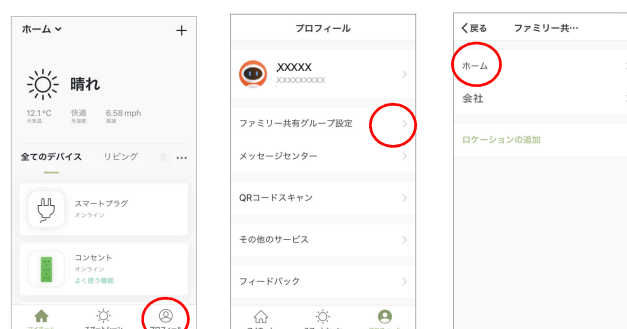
ホーム ⌄
+

晴れ

12.1°C
外気温
快適
外気質
6.58 mph
風速

全てのデバイス
リビング
主
···

スマートプラグ
オンライン

コンセント
オンライン
よく使う機能

マイホーム
スマートシーン
プロフィール

プロフィール

XXXXX
XXXXXXXXX

ファミリー共有グループ設定

メッセージセンター

QRコードスキャン

その他のサービス

フィードバック

マイホーム
スマートシーン
プロフィール

く戻る
ファミリー共…

ホーム

会社

ロケーションの追加